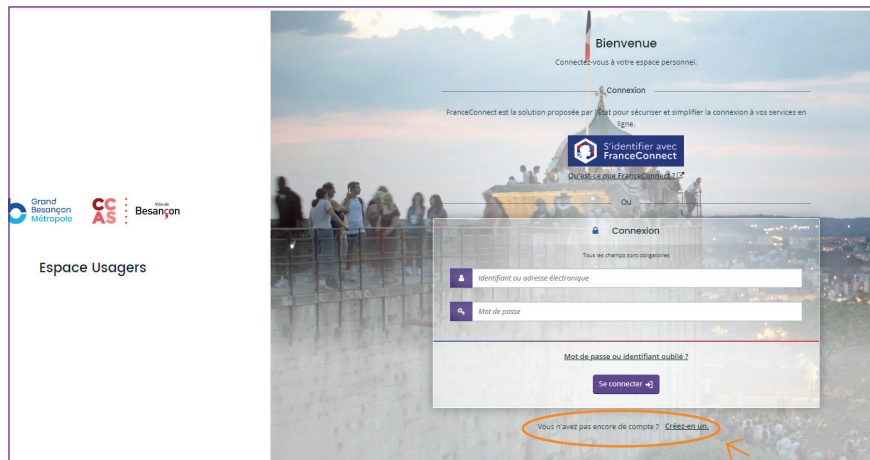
Grand Besançon Métropole

CC AS

Ville de Besançon

Espace Usagers

Bienvenue

Connectez-vous à votre espace personnel.

Connexion

FranceConnect est la solution proposée par l'État pour sécuriser et simplifier la connexion à vos services en ligne.

S'identifier avec FranceConnect

Qu'est-ce que FranceConnect ?

Ou

Connexion

Tous les champs sont obligatoires

Identifiant ou adresse électronique

Mot de passe

Mot de passe ou identifiant oublié ?

Se connecter

Vous n'avez pas encore de compte ? Créez-en un.